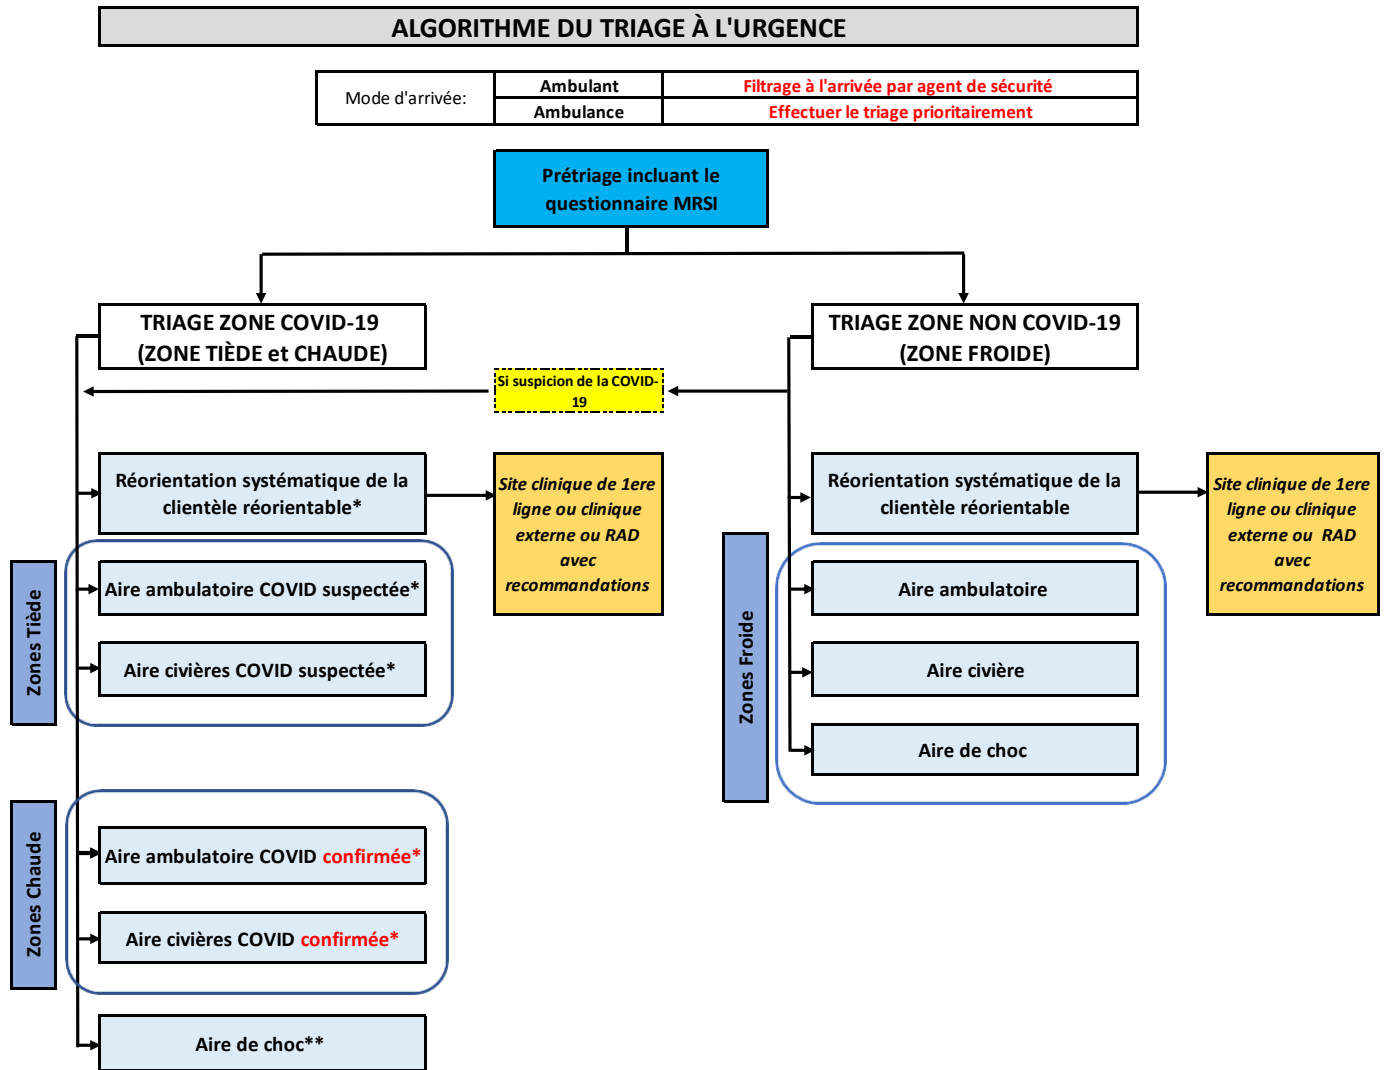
ALGORITHME DU TRIAGE À L'URGENCE

| Mode d'arrivée: | Ambulant | Filtrage à l'arrivée par agent de sécurité |
|---|---|---|
| | Ambulance | Effectuer le triage prioritairement |

Prétriage incluant le questionnaire MRSI

TRIAGE ZONE COVID-19 (ZONE TIÈDE et CHAUDE)

TRIAGE ZONE NON COVID-19 (ZONE FROIDE)

Si suspicion de la COVID-19

Réorientation systématique de la clientèle réorientable*

Site clinique de 1ere ligne ou clinique externe ou RAD avec recommandations

Zones Tiède

Aire ambulatoire COVID suspectée*

Aire civières COVID suspectée*

Zones Chaude

Aire ambulatoire COVID confirmée*

Aire civières COVID confirmée*

Aire de choc**

Réorientation systématique de la clientèle réorientable

Site clinique de 1ere ligne ou clinique externe ou RAD avec recommandations

Zones Froide

Aire ambulatoire

Aire civière

Aire de choc